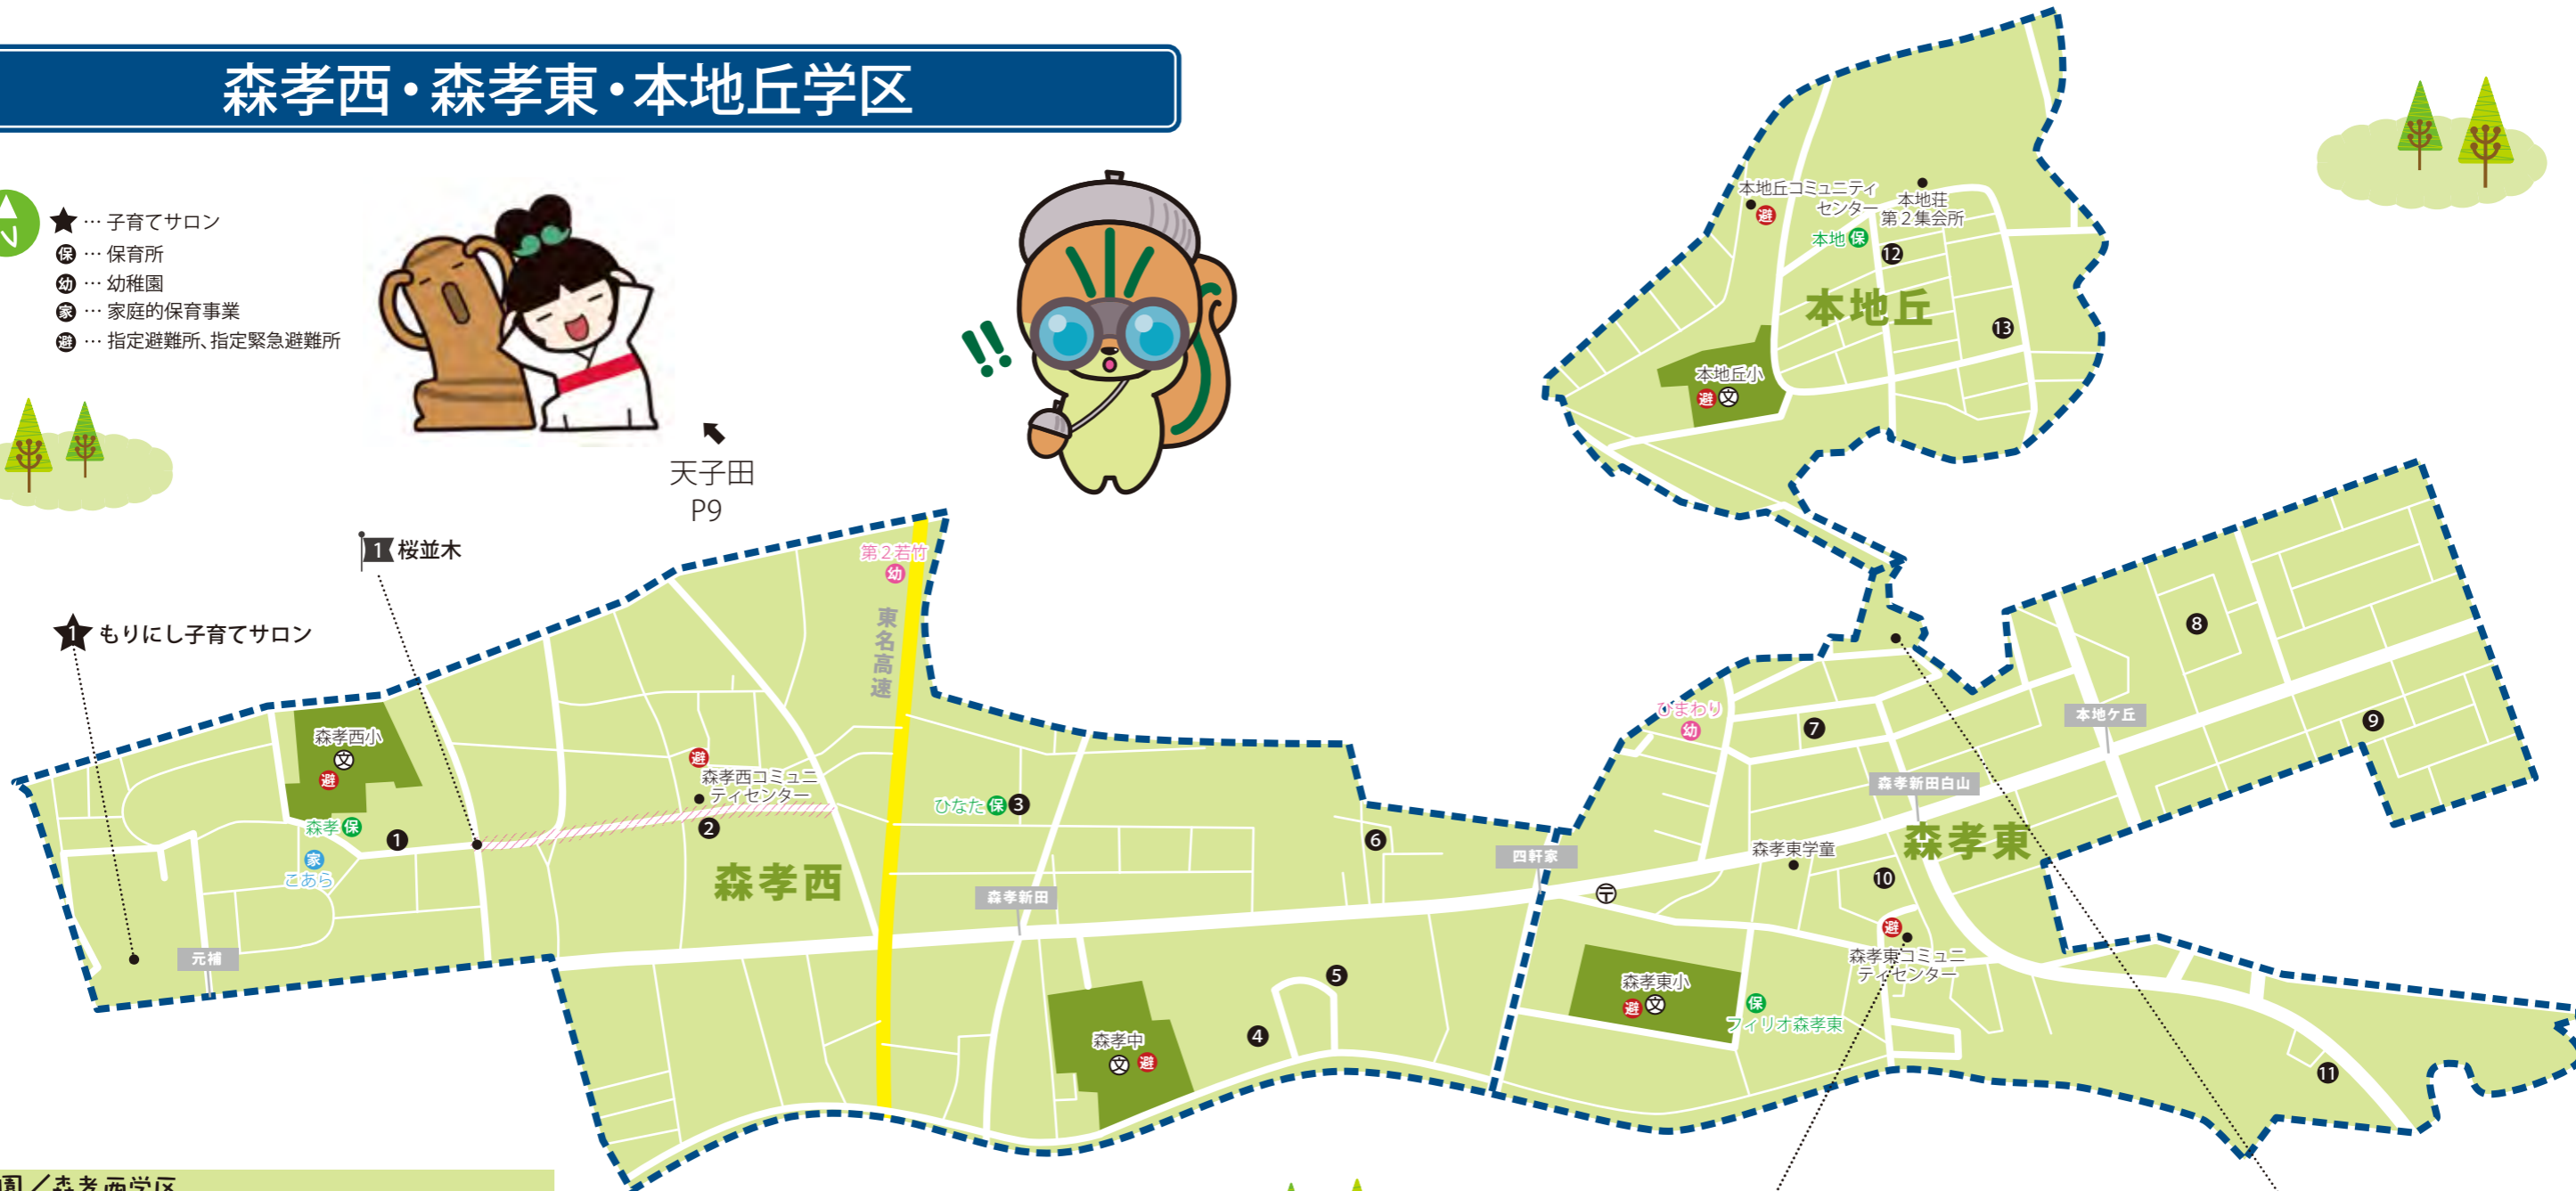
森孝西・森孝東・本地丘学区

★ … 子育てサロン
保 … 保育所
幼 … 幼稚園
家 … 家庭的保育事業
避 … 指定避難所、指定緊急避難所

天子田
P9

1 桜並木

1 もりにし子育てサロン

第２若竹
幼

東名高速

森孝西小
文
避
森孝 保
1
家
こあら
元補

避
森孝西コミュニティセンター
2
森孝西

ひなた 保 3

森孝新田

森孝中
文 避
4
5
6

四軒家

本地丘コミュニティセンター
避
本地荘第２集会所
本地 保
12
本地丘
13
本地丘小
避 文

ひまわり
幼
7
8
本地ケ丘
9
森孝新田白山
森孝東
森孝東学童
10
避
森孝東コミュニティセンター
森孝東小
避 文
保
フィリオ森孝東
11

園／森孝西学区